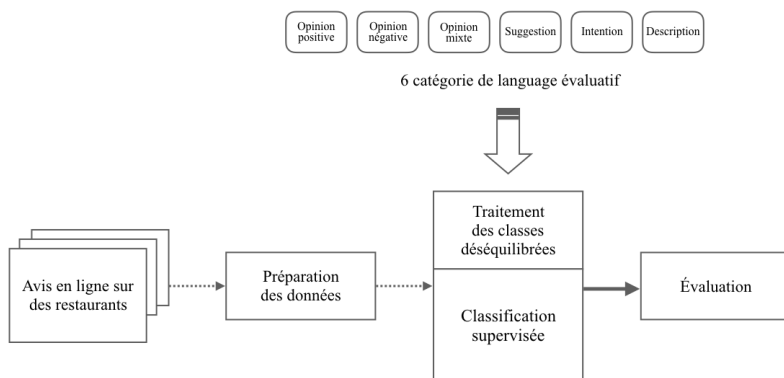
Opinion positive

Opinion négative

Opinion mixte

Suggestion

Intention

Description

6 catégorie de language évaluatif

Avis en ligne sur des restaurants

Préparation des données

Traitement des classes déséquilibrées

Classification supervisée

Évaluation